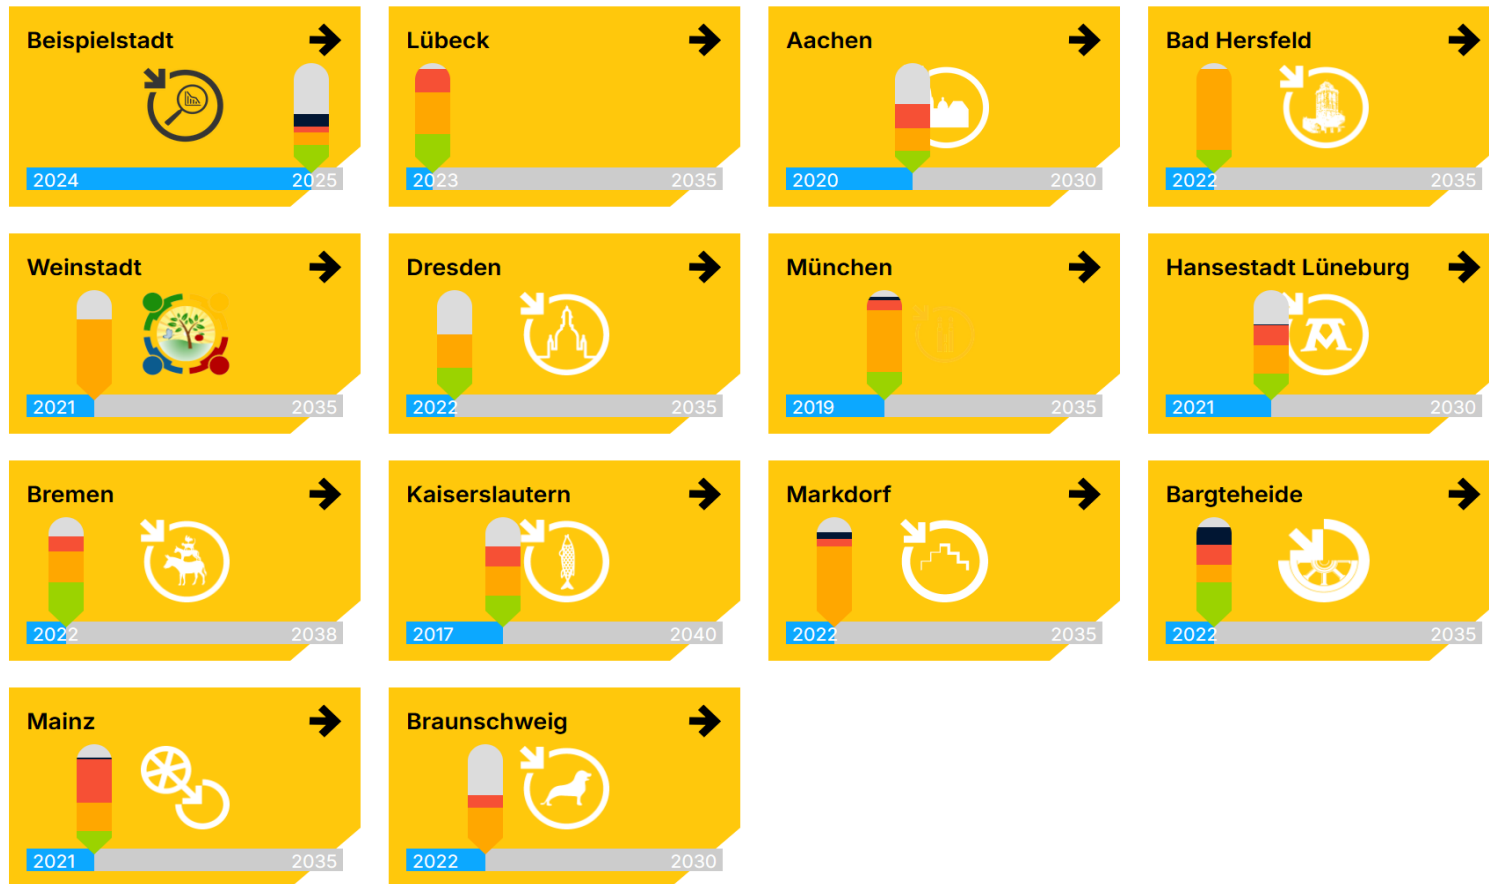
Beispielstadt
2024
2025

Lübeck
2023
2035

Aachen
2020
2030

Bad Hersfeld
2022
2035

Weinstadt
2021
2035

Dresden
2022
2035

München
2019
2035

Hansestadt Lüneburg
2021
2030

Bremen
2022
2038

Kaiserslautern
2017
2040

Markdorf
2022
2035

Bargteheide
2022
2035

Mainz
2021
2035

Braunschweig
2022
2030